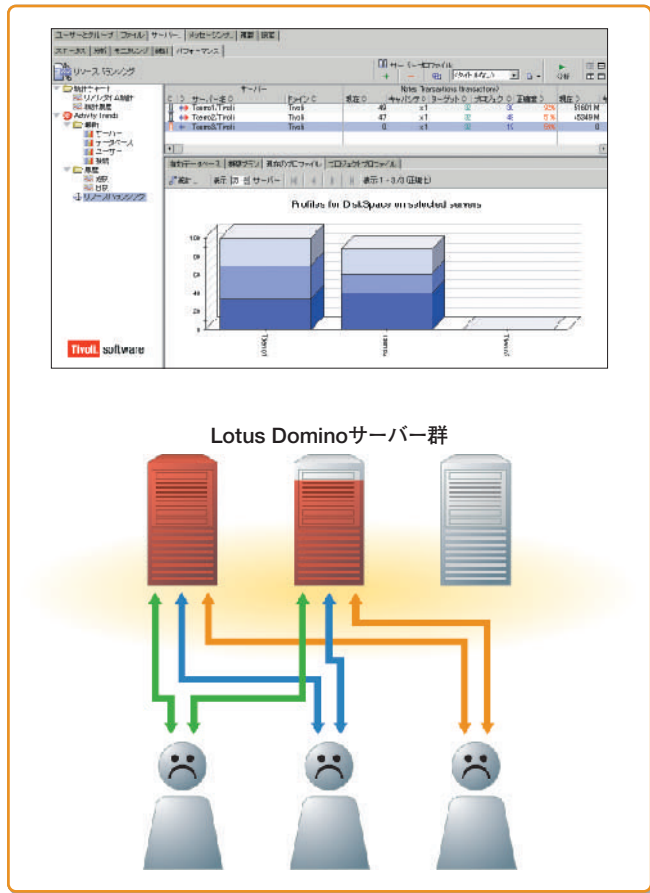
ユーザーとグループ | ファイル | サーバー | メッセージング | 複製 | 設定 |
ステータス | 分析 | モニタリング | 統計 | パフォーマンス |

リソース バランシング

統計チャート
リアルタイム統計
統計履歴
Activity Trends
最新
サーバー
データベース
ユーザー
詳細
履歴
リソース バランシング

サーバー

Notes Transactions (transactions/)

| サーバー名 | ドメイン | 現在 | キャパシティ | ターゲット | プロジェクト | 正確度 | 現在 |
|---|---|---|---|---|---|---|---|
| Tokyo1/Tivoli | Tivoli | 49 | x1 | 32 | 30 | 90% | 51601 M |
| Tokyo2/Tivoli | Tivoli | 47 | x1 | 32 | 46 | 5% | 45349 M |
| Tokyo3/Tivoli | Tivoli | 0 | x1 | 32 | 1% | 69% | 0 |

現在のデータベース | 期間グラフ | 現在のプロファイル | プロジェクトプロファイル

表示 サーバー 表示 1 - 3/3 (正確性)

Profiles for DiskSpace on selected servers

Tokyo1
Tokyo2
Tokyo3

Tivoli. software

Lotus Dominoサーバー群